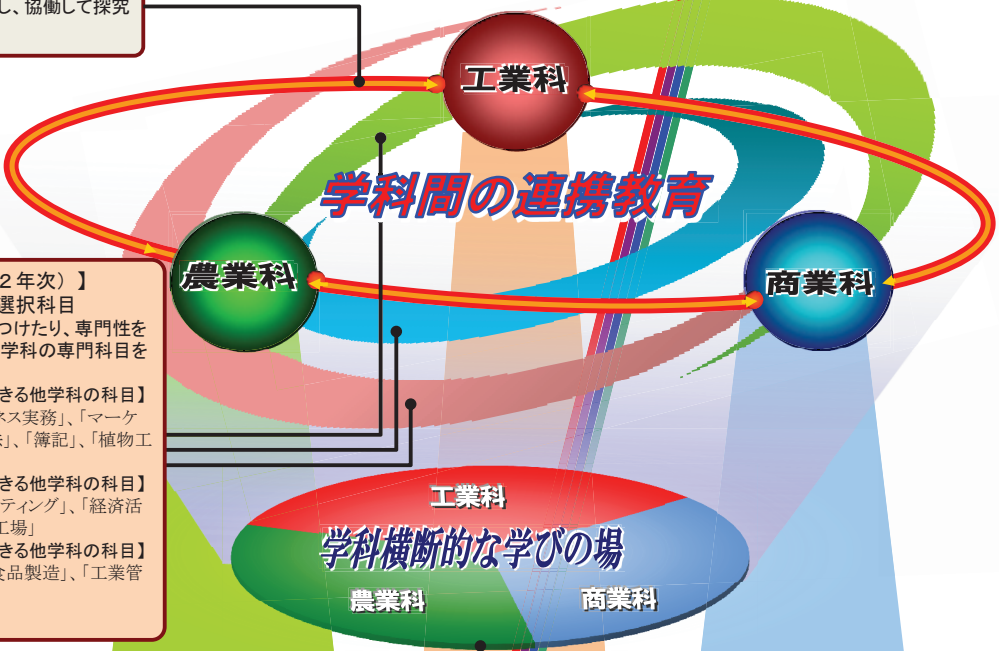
し、協働して探究

工業科

学科間の連携教育

農業科

商業科

２年次）】
選択科目
つけたり、専門性を
学科の専門科目を

きる他学科の科目】
ネス実務」、「マーケ
」、「簿記」、「植物工

きる他学科の科目】
ティング」、「経済活
工場」

きる他学科の科目】
食品製造」、「工業管

工業科

学科横断的な学びの場

農業科

商業科